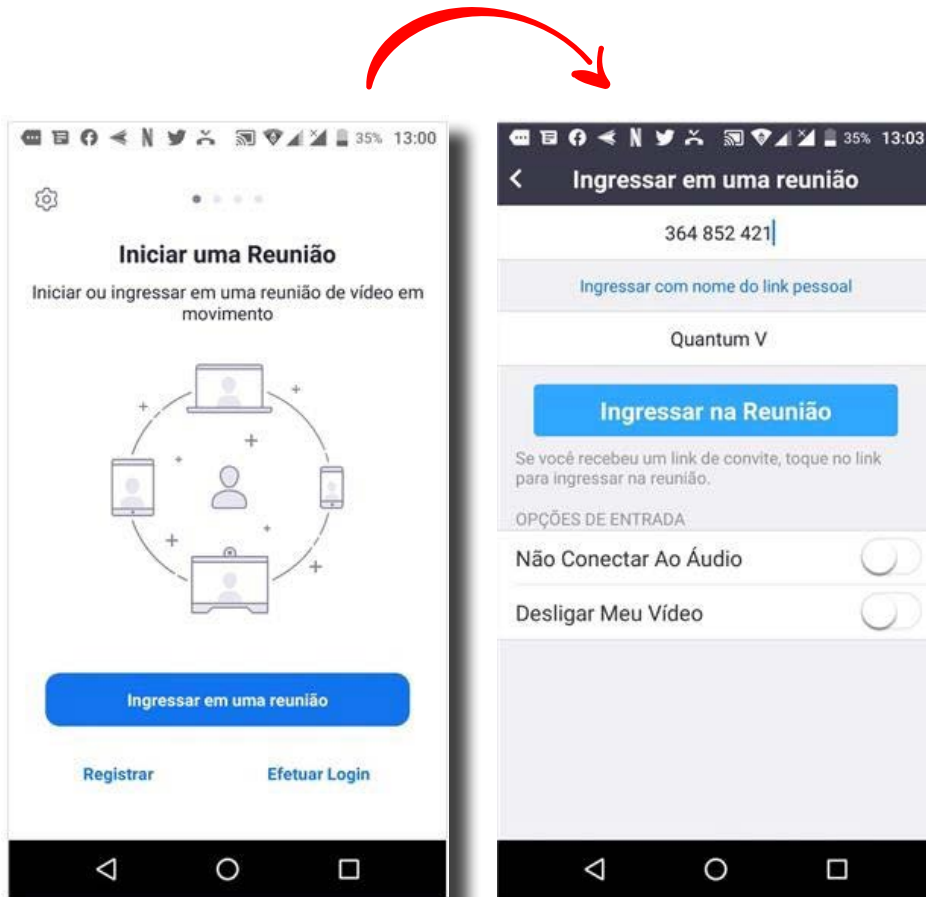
35% 13:00

Iniciar uma Reunião

Iniciar ou ingressar em uma reunião de vídeo em movimento

Ingressar em uma reunião

Registrar

Efetuar Login

35% 13:03

Ingressar em uma reunião

364 852 421

Ingressar com nome do link pessoal

Quantum V

Ingressar na Reunião

Se você recebeu um link de convite, toque no link para ingressar na reunião.

OPÇÕES DE ENTRADA

Não Conectar Ao Áudio

Desligar Meu Vídeo